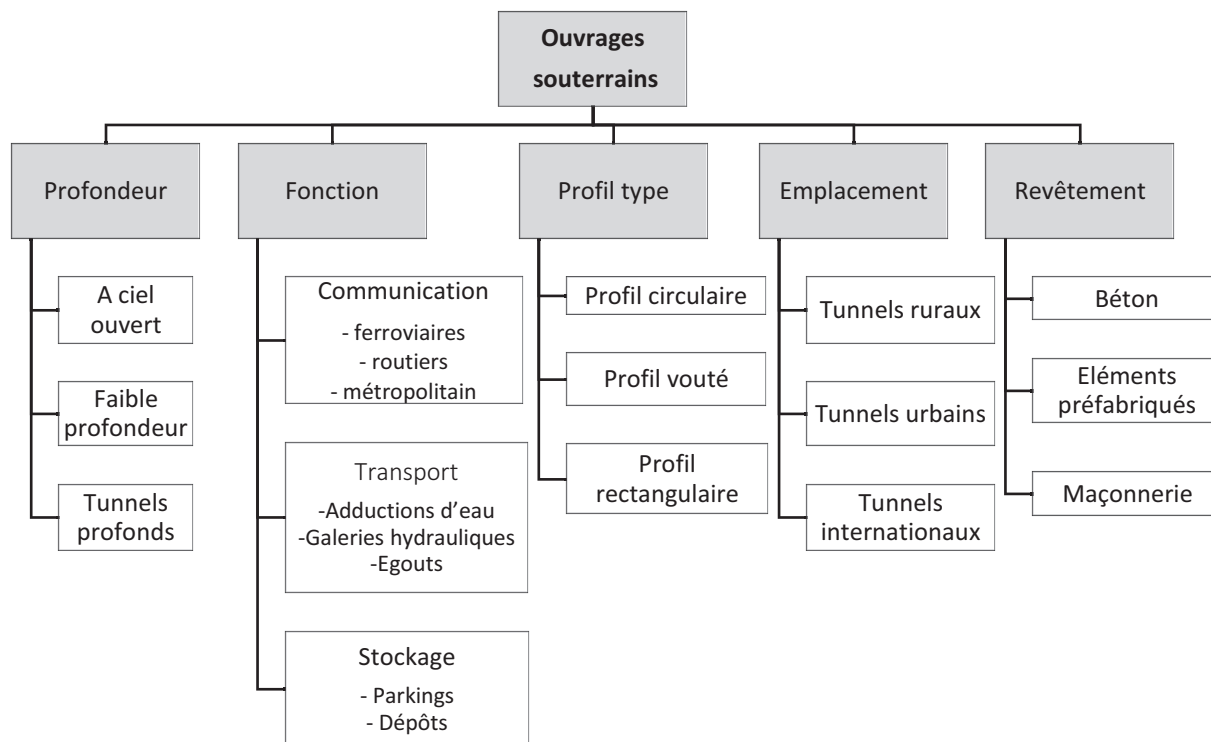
Ouvrages souterrains

Profondeur

A ciel ouvert

Faible profondeur

Tunnels profonds

Fonction

Communication
- ferroviaires
- routiers
- métropolitain

Transport
-Adductions d'eau
-Galeries hydrauliques
-Egouts

Stockage
- Parkings
- Dépôts

Profil type

Profil circulaire

Profil vouté

Profil rectangulaire

Emplacement

Tunnels ruraux

Tunnels urbains

Tunnels internationaux

Revêtement

Béton

Eléments préfabriqués

Maçonnerie